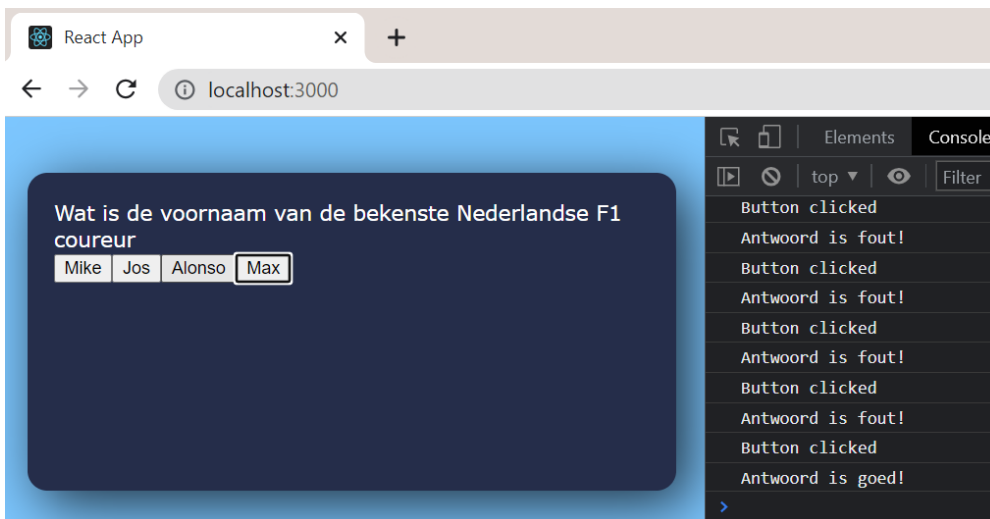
React App ×

localhost:3000

Wat is de voornaam van de bekenste Nederlandse F1 coureur

Mike Jos Alonso Max

Elements Console

top Filter

Button clicked
Antwoord is fout!
Button clicked
Antwoord is fout!
Button clicked
Antwoord is fout!
Button clicked
Antwoord is fout!
Button clicked
Antwoord is goed!
>